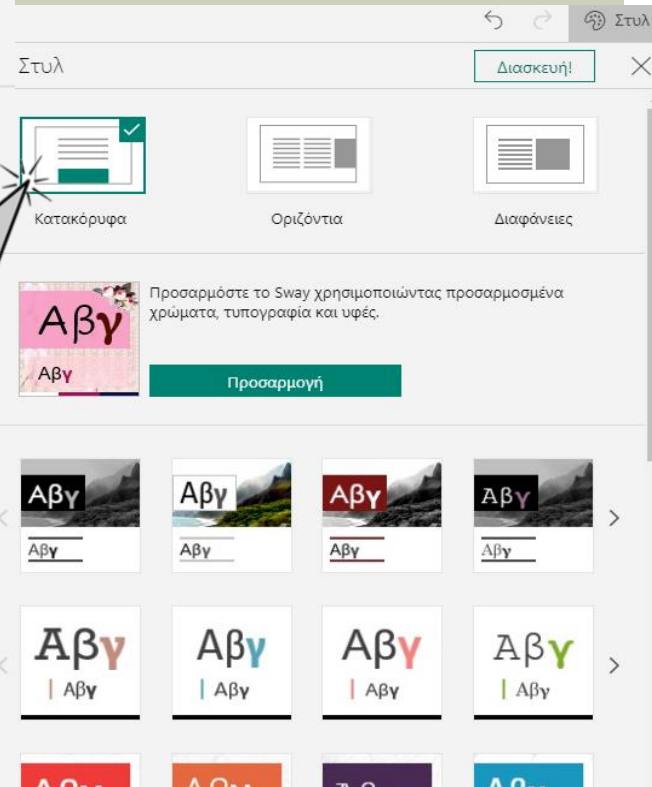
Στυλ

Στυλ

Διασκευή!

Κατακόρυφα

Οριζόντια

Διαφάνειες

Αβγ
Αβγ

Προσαρμόστε το Sway χρησιμοποιώντας προσαρμοσμένα χρώματα, τυπογραφία και υφές.

Προσαρμογή

Αβγ
Αβγ

Αβγ
Αβγ

Αβγ
Αβγ

Αβγ
Αβγ

Αβγ
Αβγ

Αβγ
Αβγ

Αβγ
Αβγ

Αβγ
Αβγ